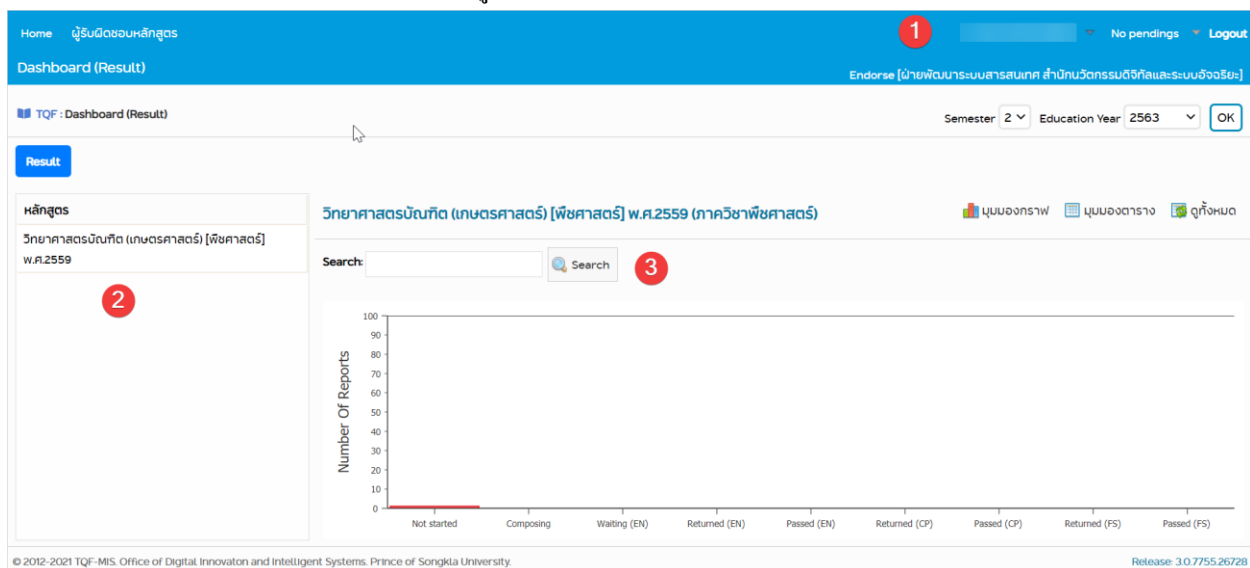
Home ผู้รับผิดชอบหลักสูตร

1

No pendings Logout

Dashboard (Result)

Endorse [ฝ่ายพัฒนาระบบสารสนเทศ สำนักนวัตกรรมดิจิทัลและระบบอัจฉริยะ]

TQF : Dashboard (Result)

Semester 2 Education Year 2563 OK

Result

หลักสูตร

วิทยาศาสตรบัณฑิต (เกษตรศาสตร์) [พืชศาสตร์] พ.ศ.2559

2

วิทยาศาสตรบัณฑิต (เกษตรศาสตร์) [พืชศาสตร์] พ.ศ.2559 (ภาควิชาพืชศาสตร์)

มุมมองกราฟ มุมมองตาราง ดูทั้งหมด

Search: Search

3

Number Of Reports

100
90
80
70
60
50
40
30
20
10
0

Not started Composing Waiting (EN) Returned (EN) Passed (EN) Returned (CP) Passed (CP) Returned (FS) Passed (FS)

© 2012-2021 TQF-MIS. Office of Digital Innovaton and Intelligent Systems. Prince of Songkla University.

Release: 3.0.7755.26728